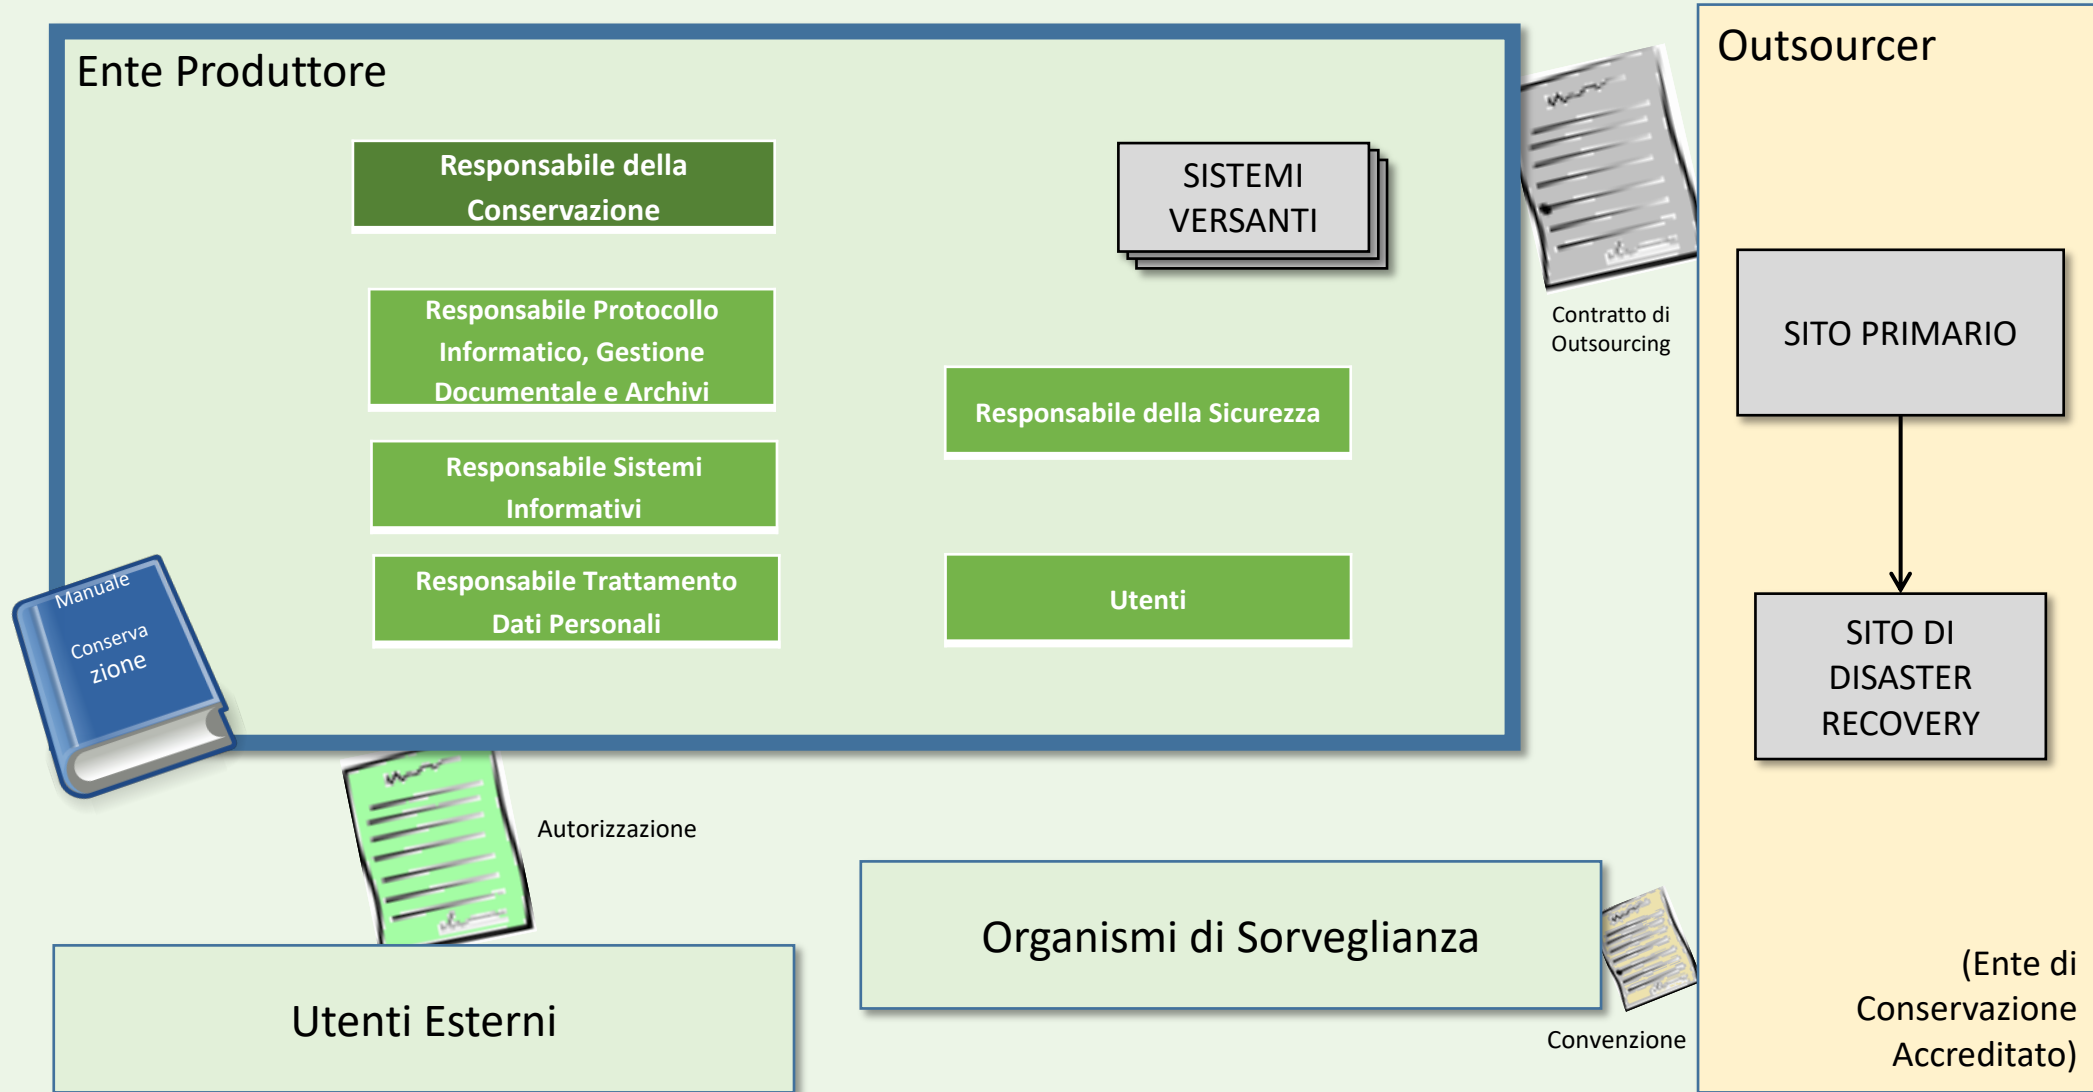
Ente Produttore

Responsabile della Conservazione

SISTEMI VERSANTI

Responsabile Protocollo Informatico, Gestione Documentale e Archivi

Responsabile della Sicurezza

Responsabile Sistemi Informativi

Responsabile Trattamento Dati Personali

Utenti

Manuale Conservazione

Contratto di Outsourcing

Outsourcer

SITO PRIMARIO

SITO DI DISASTER RECOVERY

Autorizzazione

Organismi di Sorveglianza

Utenti Esterni

Convenzione

(Ente di Conservazione Accreditato)